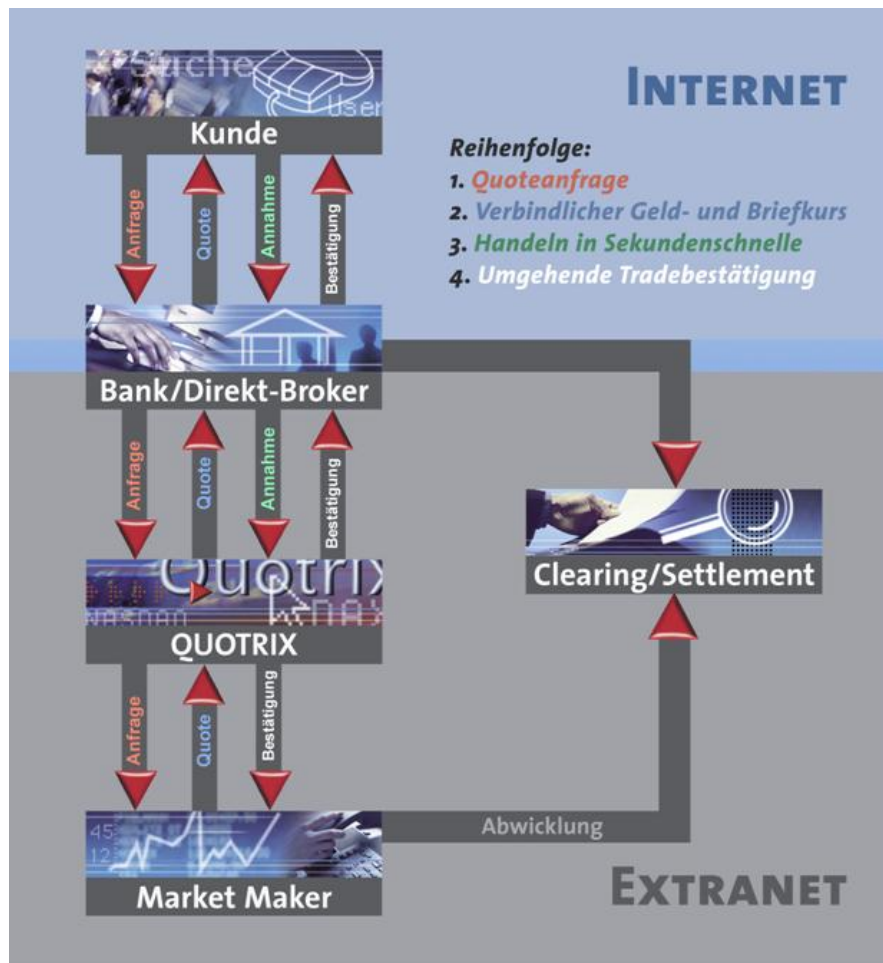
INTERNET

Reihenfolge:
1. Quoteanfrage
2. Verbindlicher Geld- und Briefkurs
3. Handeln in Sekundenschnelle
4. Umgehende Tradebestätigung

Suche
User
Kunde

Anfrage
Quote
Annahme
Bestätigung

Bank/Direkt-Broker

Anfrage
Quote
Annahme
Bestätigung

Quotrix
QUOTRIX

Anfrage
Quote
Bestätigung

Market Maker

Clearing/Settlement

Abwicklung

EXTRANET